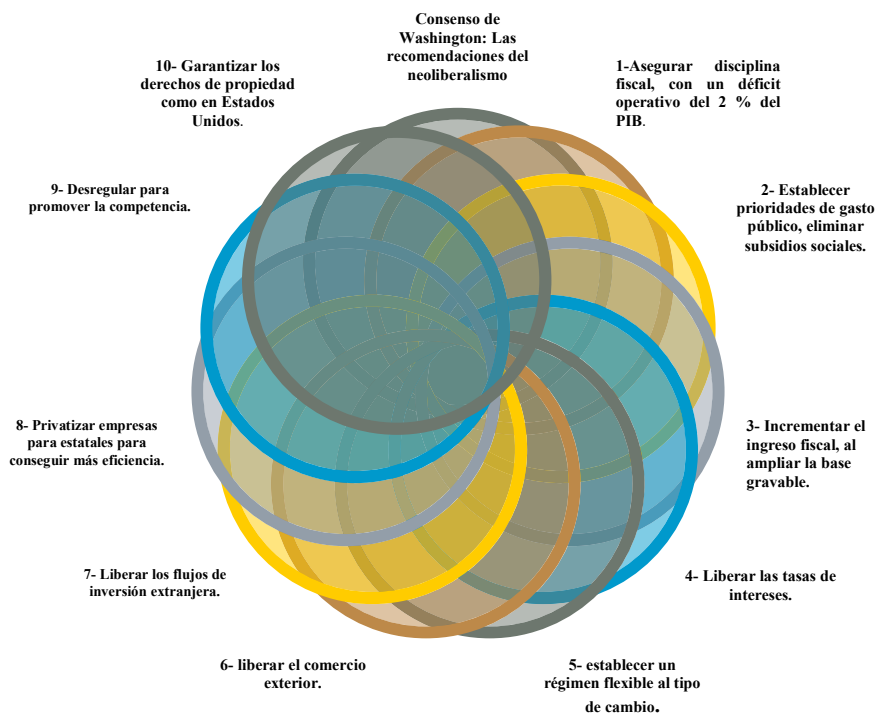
Consenso de Washington: Las recomendaciones del neoliberalismo

1-Asegurar disciplina fiscal, con un déficit operativo del 2 % del PIB.

2- Establecer prioridades de gasto público, eliminar subsidios sociales.

3- Incrementar el ingreso fiscal, al ampliar la base gravable.

4- Liberar las tasas de intereses.

5- establecer un régimen flexible al tipo de cambio.

6- liberar el comercio exterior.

7- Liberar los flujos de inversión extranjera.

8- Privatizar empresas para estatales para conseguir más eficiencia.

9- Desregular para promover la competencia.

10- Garantizar los derechos de propiedad como en Estados Unidos.